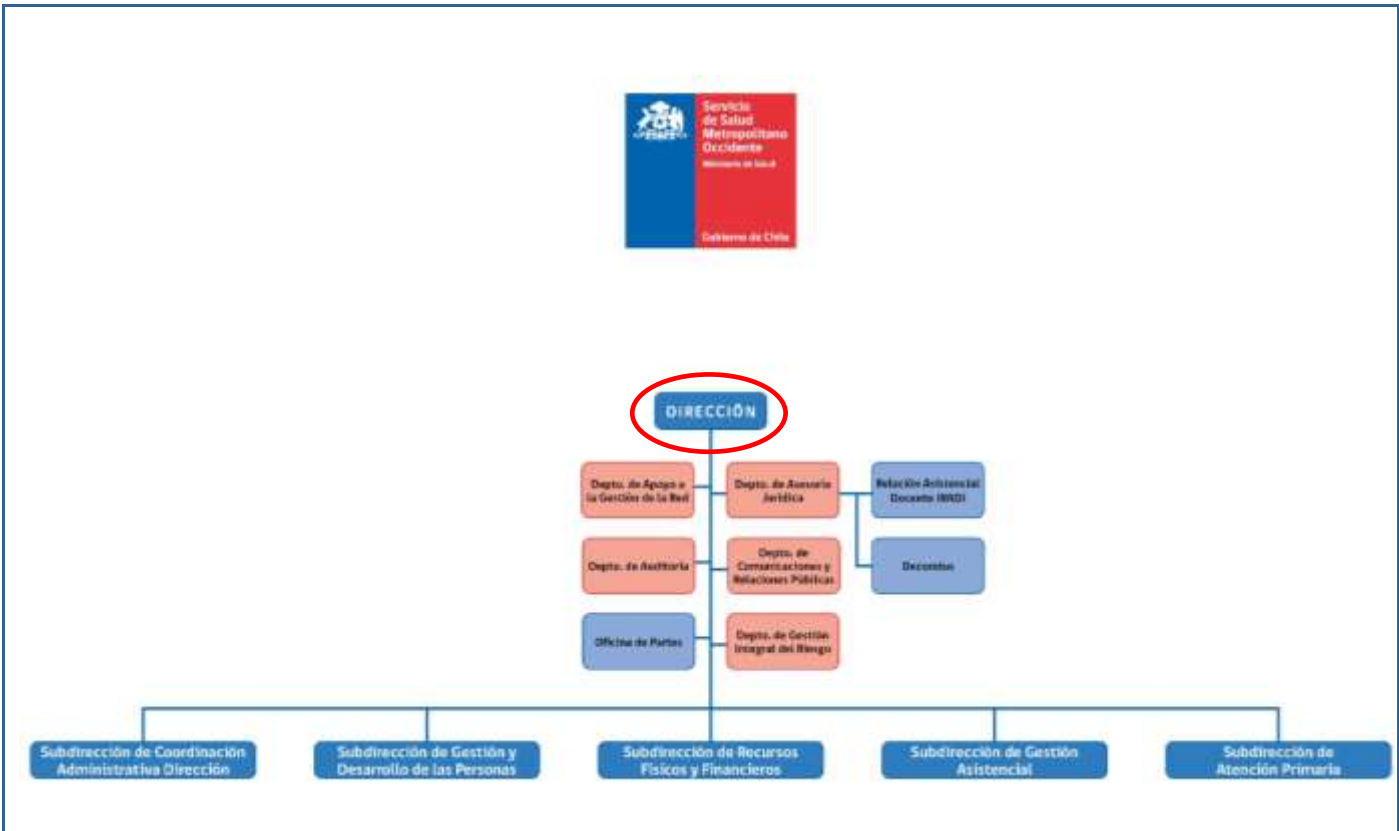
Servicio de Salud Metropolitano Occidente
Ministerio de Salud
Gobierno de Chile

DIRECCIÓN

Depto. de Apoyo a la Gestión de la Red

Depto. de Asesoría Jurídica

Relación Asistencial Docente (RAD)

Depto. de Auditoría

Depto. de Comunicaciones y Relaciones Públicas

Decomiso

Oficina de Partes

Depto. de Gestión Integral del Riesgo

Subdirección de Coordinación Administrativa Dirección

Subdirección de Gestión y Desarrollo de las Personas

Subdirección de Recursos Físicos y Financieros

Subdirección de Gestión Asistencial

Subdirección de Atención Primaria